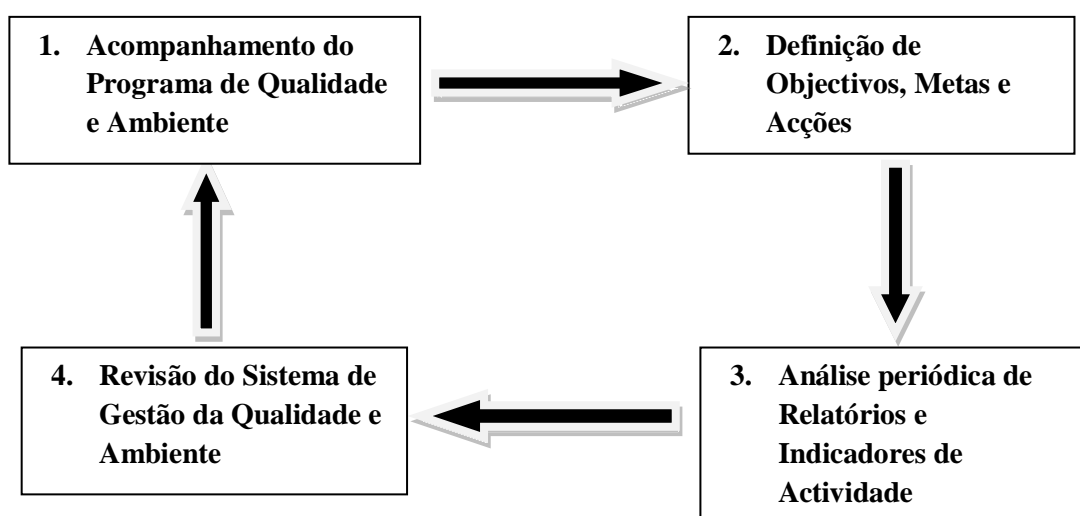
1. Acompanhamento do Programa de Qualidade e Ambiente

2. Definição de Objectivos, Metas e Acções

3. Análise periódica de Relatórios e Indicadores de Actividade

4. Revisão do Sistema de Gestão da Qualidade e Ambiente